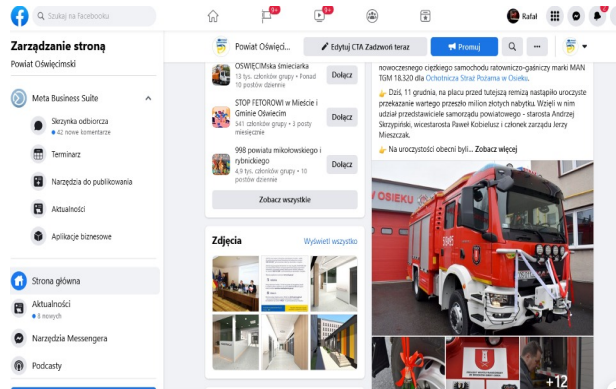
Szukaj na Facebooku

9+

9+

Rafał

Zarządzanie stroną

Powiat Oświęcimski

Meta Business Suite

Skrzynka odbiorcza

• 42 nowe komentarze

Terminarz

Narzędzia do publikowania

Aktualności

Aplikacje biznesowe

Strona główna

Aktualności

• 8 nowych

Narzędzia Messengera

Podcasty

Powiat Oświęci...

Edytuj CTA Zadzwoń teraz

Promuj

OSWIĘCIMska śmieciarka

13 tys. członków grupy • Ponad 10 postów dziennie

Dołącz

STOP FETOROWI w Mieście i Gminie Oświęcim

341 członków grupy • 3 posty miesięcznie

Dołącz

998 powiatu mikołowskiego i rybnickiego

4,9 tys. członków grupy • 10 postów dziennie

Dołącz

Zobacz wszystkie

Zdjęcia

Wyświetl wszystko

nowoczesnego ciężkiego samochodu ratowniczo-gaśniczy marki MAN TGM 18.320 dla Ochotnicza Straż Pożarna w Osieku.

👉 Dziś, 11 grudnia, na placu przed tutejszą remizą nastąpiło uroczyste przekazanie wartego przeszło milion złotych nabytku. Wzięli w nim udział przedstawiciele samorządu powiatowego - starosta Andrzej Skrzypiński, wicestarosta Paweł Kobielusz i członek zarządu Jerzy Mieszczak.

👉 Na uroczystości obecni byli... Zobacz więcej

OSIEKU

+12